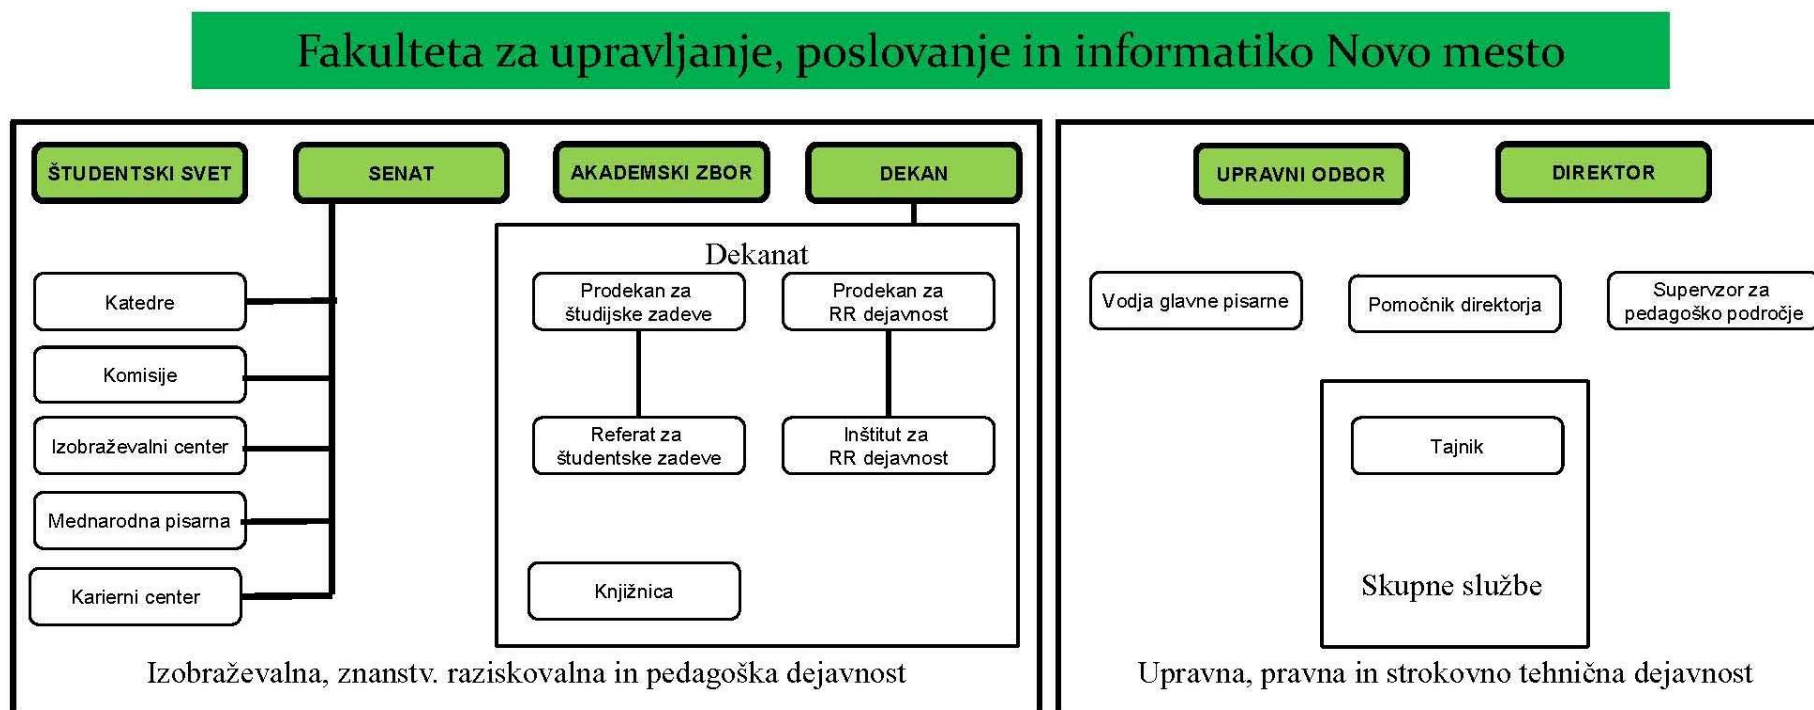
Fakulteta za upravljanje, poslovanje in informatiko Novo mesto

ŠTUDENTSKI SVET

SENAT

AKADEMSKI ZBOR

DEKAN

Katedre

Komisije

Izobraževalni center

Mednarodna pisarna

Karierni center

Dekanat

Prodekan za študijske zadeve

Prodekan za RR dejavnost

Referat za študentske zadeve

Inštitut za RR dejavnost

Knjižnica

Izobraževalna, znanstv. raziskovalna in pedagoška dejavnost

UPRAVNI ODBOR

DIREKTOR

Vodja glavne pisarne

Pomočnik direktorja

Supervzor za pedagoško področje

Tajnik

Skupne službe

Upravna, pravna in strokovno tehnična dejavnost